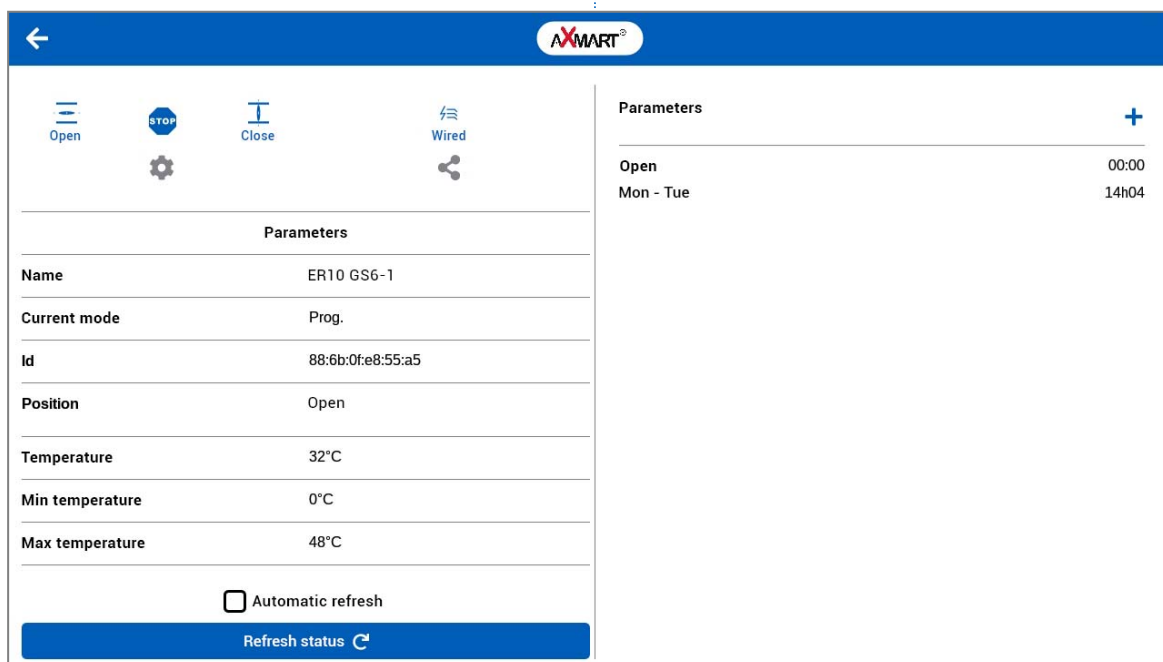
AXMART®

Open STOP Close Wired

Parameters

| Name | ER10 GS6-1 |
|---|---|
| Current mode | Prog. |
| Id | 88:6b:0f:e8:55:a5 |
| Position | Open |
| Temperature | 32°C |
| Min temperature | 0°C |
| Max temperature | 48°C |

Automatic refresh

Refresh status

Parameters +

Open 00:00
Mon - Tue 14h04